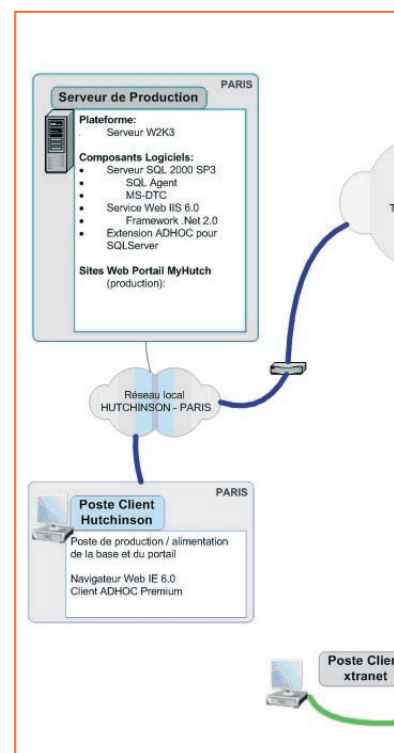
PARIS

Serveur de Production

Plateforme:
Serveur W2K3

Composants Logiciels:
- Serveur SQL 2000 SP3
SQL Agent
MS-DTC
- Service Web IIS 6.0
Framework .Net 2.0
- Extension ADHOC pour SQLServer

Sites Web Portail MyHutch (production):

T

Réseau local
HUTCHINSON - PARIS

PARIS

Poste Client Hutchinson

Poste de production / alimentation de la base et du portail

Navigateur Web IE 6.0
Client ADHOC Premium

Poste Clie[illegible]
xtranet